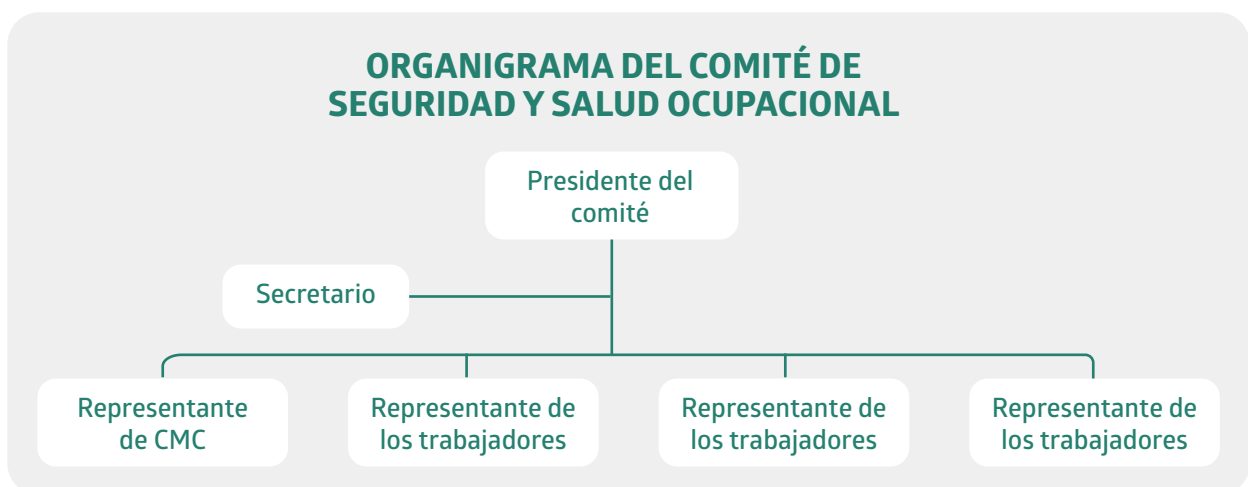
ORGANIGRAMA DEL COMITÉ DE SEGURIDAD Y SALUD OCUPACIONAL

Presidente del comité

Secretario

Representante de CMC

Representante de los trabajadores

Representante de los trabajadores

Representante de los trabajadores